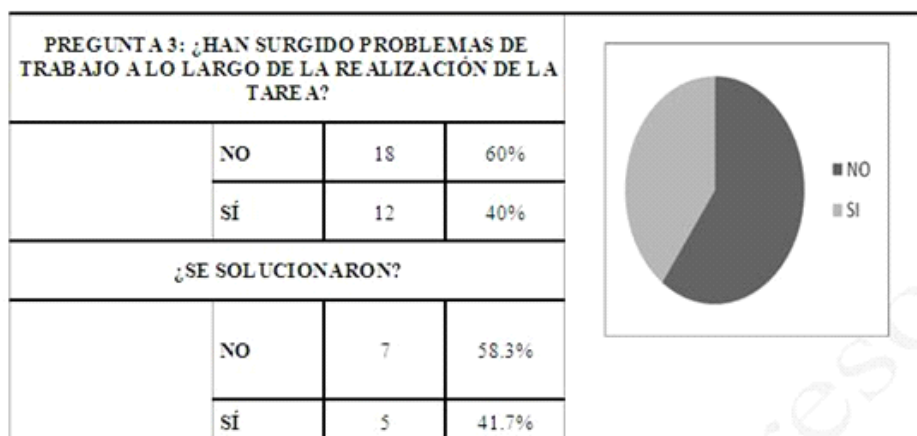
PREGUNTA 3: ¿HAN SURGIDO PROBLEMAS DE TRABAJO A LO LARGO DE LA REALIZACIÓN DE LA TAREA?

| | | | |
|---|---|---|---|
| | NO | 18 | 60% |
| | SÍ | 12 | 40% |

¿SE SOLUCIONARON?

| | | | |
|---|---|---|---|
| | NO | 7 | 58.3% |
| | SÍ | 5 | 41.7% |

NO
SI